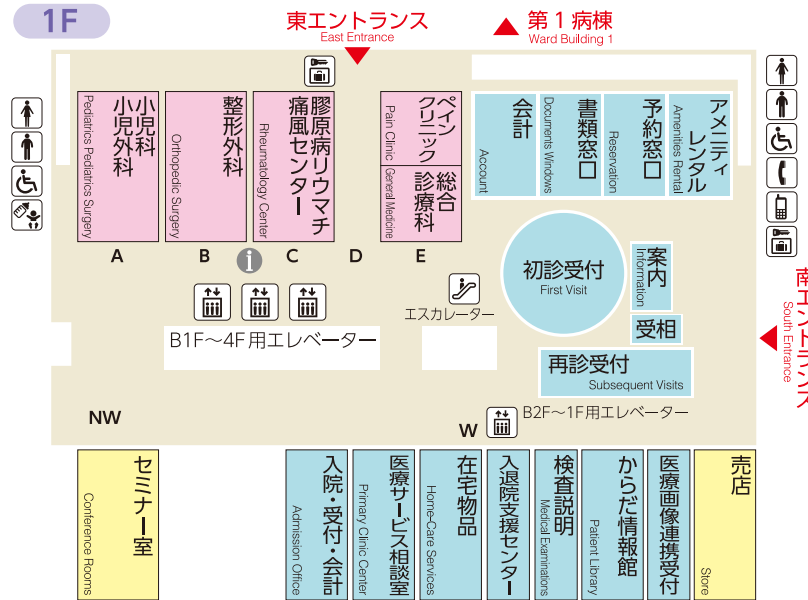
1F

東エントランス
East Entrance

第１病棟
Ward Building 1

南エントランス
South Entrance

小児科
小児外科
Pediatrics Pediatrics Surgery

整形外科
Orthopedic Surgery

膠原病リウマチ
痛風センター
Rheumatology Center

ペイン
クリニック
Pain Clinic

総合
診療科
General Medicine

会計
Account

書類窓口
Documents Windows

予約窓口
Reservation

アメニティ
レンタル
Amenities Rental

A B C D E

初診受付
First Visit

案内
Information

受相

再診受付
Subsequent Visits

エスカレーター

B1F～4F用エレベーター

B2F～1F用エレベーター

NW

W

セミナー室
Conference Rooms

入院・受付・会計
Admission Office

医療サービス相談室
Primary Clinic Center

在宅物品
Home-Care Services

入退院支援センター

検査説明
Medical Examinations

からだ情報館
Patient Library

医療画像連携受付

売店
Store